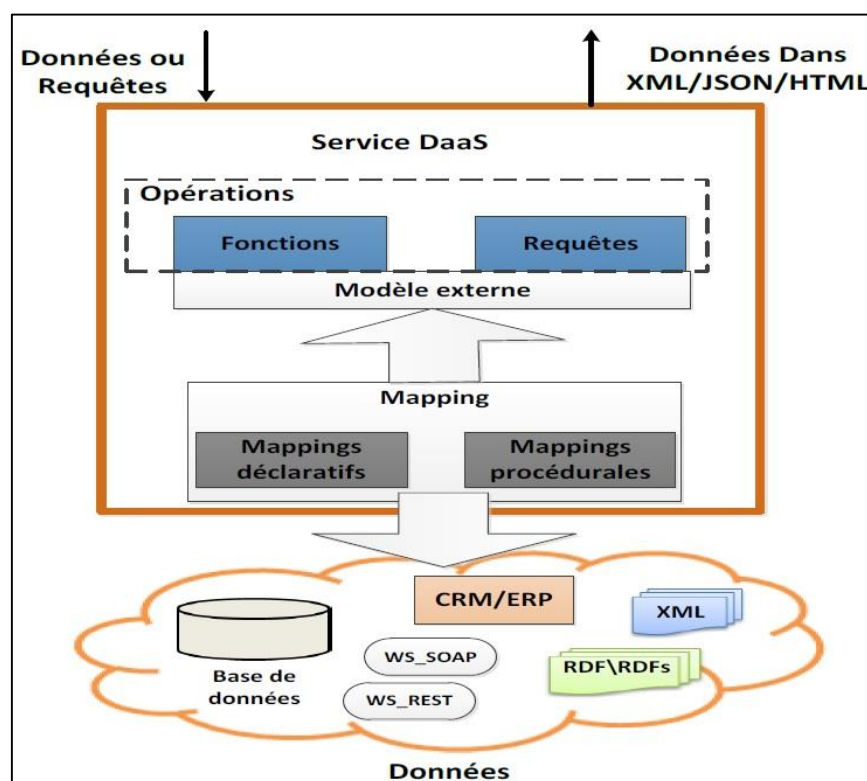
Données ou Requêtes

Données Dans XML/JSON/HTML

Service DaaS

Opérations

Fonctions

Requêtes

Modèle externe

Mapping

Mappings déclaratifs

Mappings procédurales

CRM/ERP

XML

Base de données

WS_SOAP

WS_REST

RDF\RDFs

Données